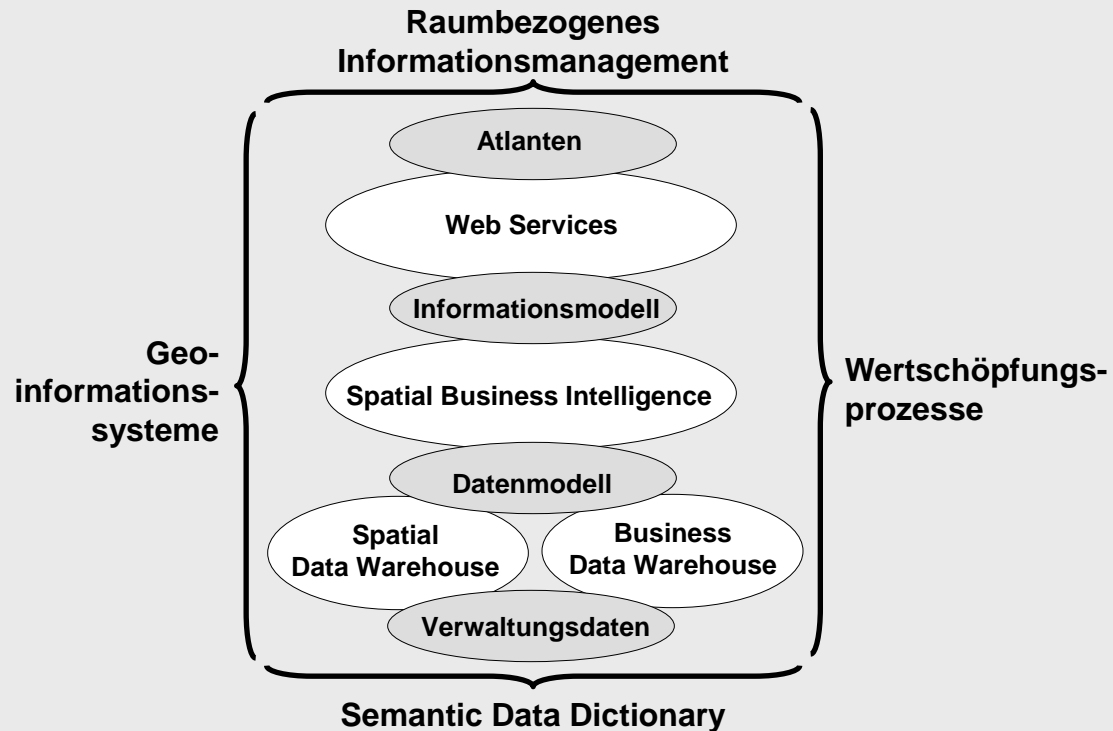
Raumbezogenes Informationsmanagement

Geoinformationssysteme

Atlanten

Web Services

Informationsmodell

Spatial Business Intelligence

Datenmodell

Spatial Data Warehouse

Business Data Warehouse

Verwaltungsdaten

Wertschöpfungsprozesse

Semantic Data Dictionary